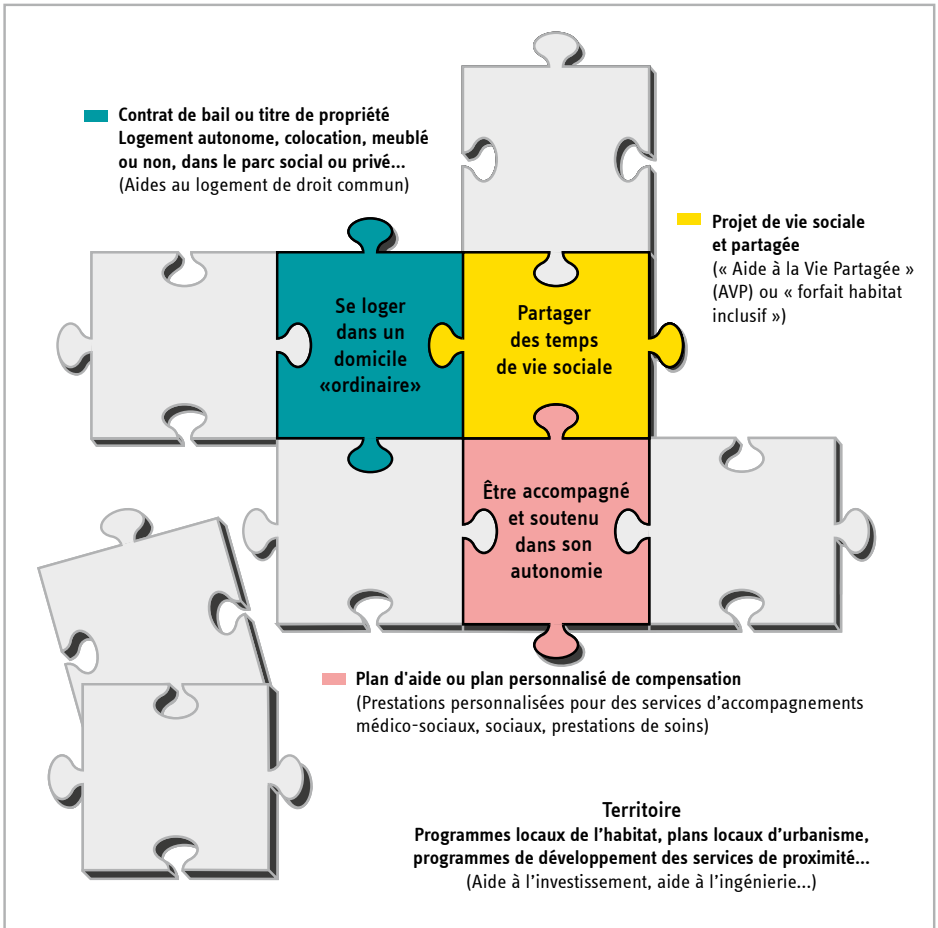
Contrat de bail ou titre de propriété
Logement autonome, colocation, meublé ou non, dans le parc social ou privé...
(Aides au logement de droit commun)

Projet de vie sociale et partagée
(« Aide à la Vie Partagée » (AVP) ou « forfait habitat inclusif »)

Se loger dans un domicile «ordinaire»

Partager des temps de vie sociale

Être accompagné et soutenu dans son autonomie

Plan d'aide ou plan personnalisé de compensation
(Prestations personnalisées pour des services d'accompagnements médico-sociaux, sociaux, prestations de soins)

Territoire
Programmes locaux de l'habitat, plans locaux d'urbanisme, programmes de développement des services de proximité...
(Aide à l'investissement, aide à l'ingénierie...)